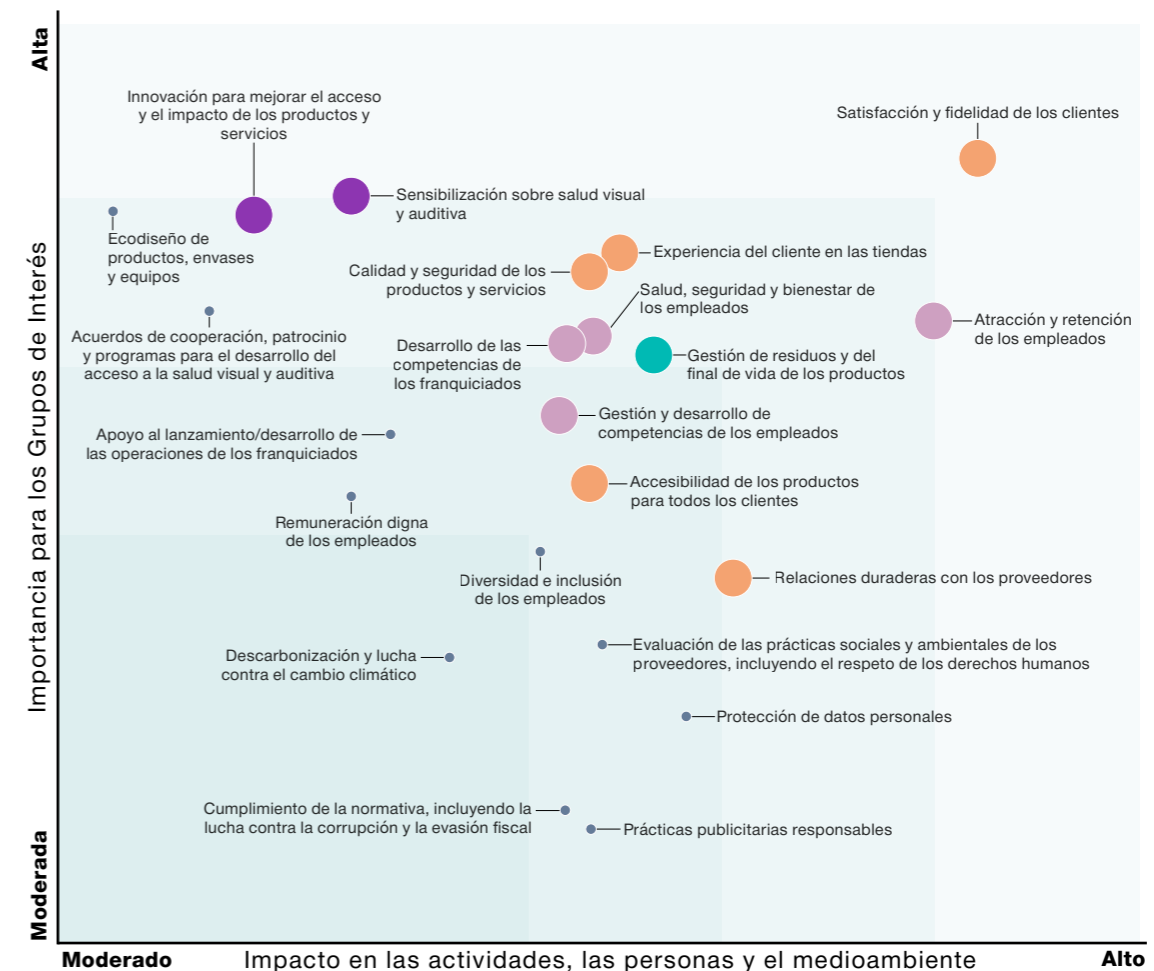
Alta

Importancia para los Grupos de Interés

Moderada

Innovación para mejorar el acceso y el impacto de los productos y servicios

Satisfacción y fidelidad de los clientes

Sensibilización sobre salud visual y auditiva

Ecodiseño de productos, envases y equipos

Experiencia del cliente en las tiendas

Calidad y seguridad de los productos y servicios

Salud, seguridad y bienestar de los empleados

Atracción y retención de los empleados

Acuerdos de cooperación, patrocinio y programas para el desarrollo del acceso a la salud visual y auditiva

Desarrollo de las competencias de los franquiciados

Gestión de residuos y del final de vida de los productos

Gestión y desarrollo de competencias de los empleados

Apoyo al lanzamiento/desarrollo de las operaciones de los franquiciados

Accesibilidad de los productos para todos los clientes

Remuneración digna de los empleados

Diversidad e inclusión de los empleados

Relaciones duraderas con los proveedores

Evaluación de las prácticas sociales y ambientales de los proveedores, incluyendo el respeto de los derechos humanos

Descarbonización y lucha contra el cambio climático

Protección de datos personales

Cumplimiento de la normativa, incluyendo la lucha contra la corrupción y la evasión fiscal

Prácticas publicitarias responsables

Moderado

Impacto en las actividades, las personas y el medioambiente

Alto